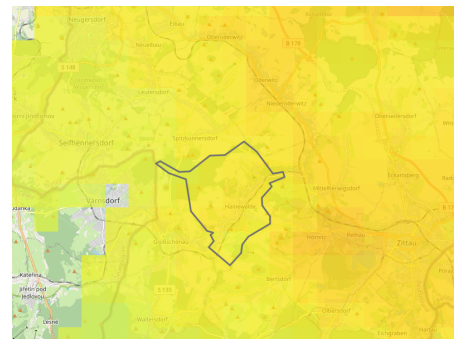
Neugersdorf
Eibau
Oberoderwitz
Niedercunnersdorf
S 148
B 178
Leutersdorf
Oderwitz
Niederoderwitz
Seifhennersdorf
Spitzkunnersdorf
Oberseifersdorf
Mittelherwigsdorf
Eckartsberg
Varnsdorf
Hainewalde
Zittau
Großschönau
Hirschfelde
S 135
Bertsdorf
Jiřetín pod Jedlovou
Waltersdorf
Olbersdorf
Eichgraben
Lesne
Kateřina
Hartau
B 178
Rumburk
Zittau
Porajów